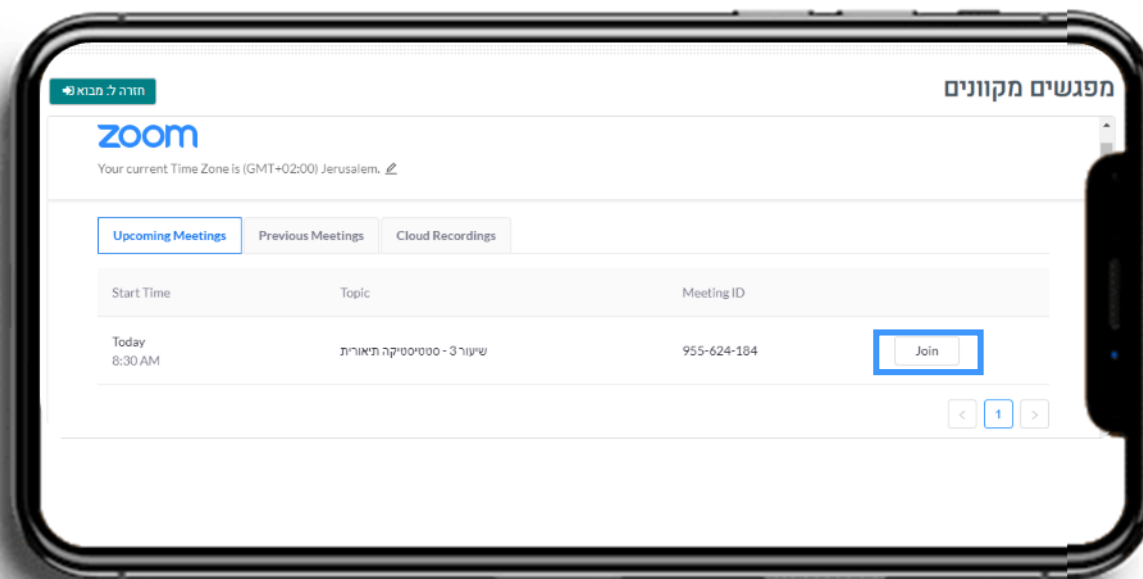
מפגשים מקוונים

חזרה ל: מבוא

zoom

Your current Time Zone is (GMT+02:00) Jerusalem.

Upcoming Meetings | Previous Meetings | Cloud Recordings

| Start Time | Topic | Meeting ID | |
|---|---|---|---|
| Today 8:30 AM | שיעור 3 - סטטיסטיקה תיאורית | 955-624-184 | Join |

1